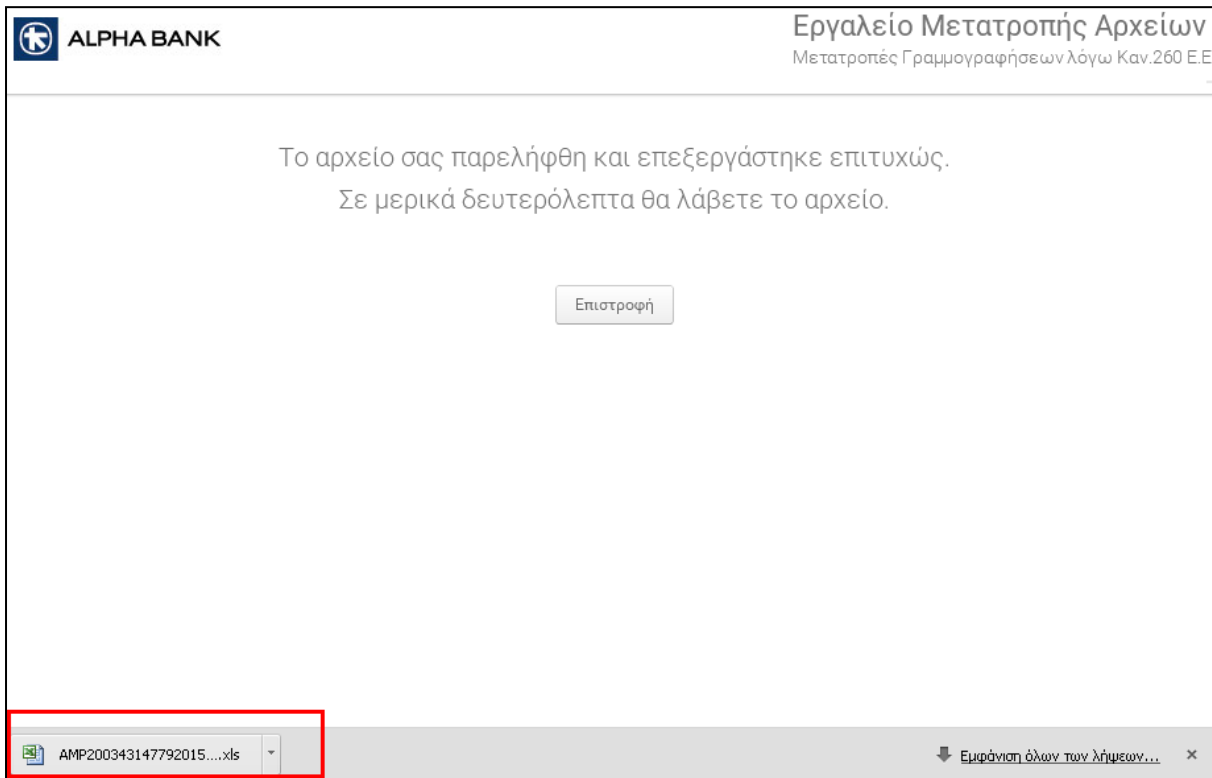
ALPHA BANK

Εργαλείο Μετατροπής Αρχείων

Μετατροπές Γραμμογραφήσεων λόγω Καν.260 Ε.Ε

Το αρχείο σας παρελήφθη και επεξεργάστηκε επιτυχώς.
Σε μερικά δευτερόλεπτα θα λάβετε το αρχείο.

Επιστροφή

AMP200343147792015....xls

Εμφάνιση όλων των λήψεων...

×